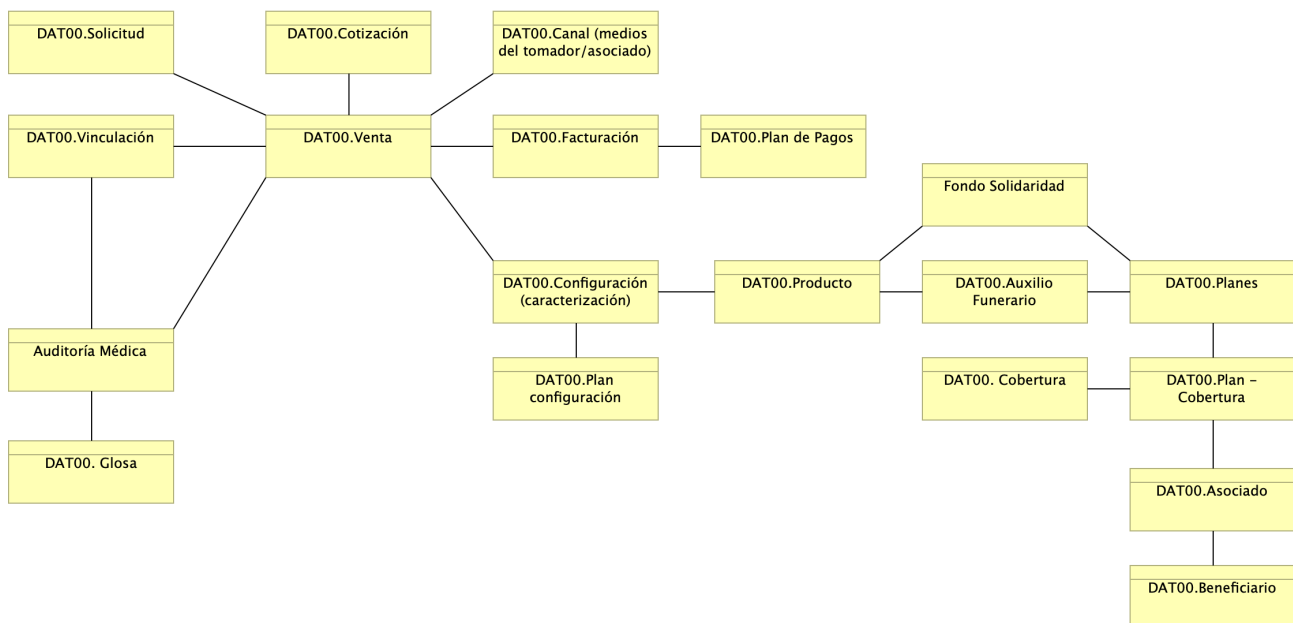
DAT00.Solicitud

DAT00.Cotización

DAT00.Canal (medios del tomador/asociado)

DAT00.Vinculación

DAT00.Venta

DAT00.Facturación

DAT00.Plan de Pagos

Fondo Solidaridad

DAT00.Configuración (caracterización)

DAT00.Producto

DAT00.Auxilio Funerario

DAT00.Planes

Auditoría Médica

DAT00.Plan configuración

DAT00. Cobertura

DAT00.Plan - Cobertura

DAT00. Glosa

DAT00.Asociado

DAT00.Beneficiario